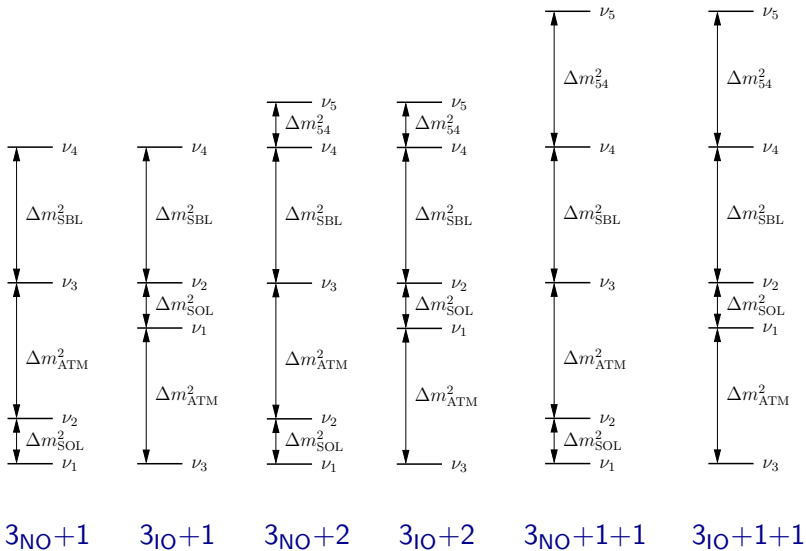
$\nu_5$ $\nu_5$

$\Delta m^2_{54}$ $\Delta m^2_{54}$

$\nu_5$ $\nu_5$

$\Delta m^2_{54}$ $\Delta m^2_{54}$

$\nu_4$ $\nu_4$ $\nu_4$ $\nu_4$ $\nu_4$ $\nu_4$

$\Delta m^2_{\rm SBL}$ $\Delta m^2_{\rm SBL}$ $\Delta m^2_{\rm SBL}$ $\Delta m^2_{\rm SBL}$ $\Delta m^2_{\rm SBL}$ $\Delta m^2_{\rm SBL}$

$\nu_3$ $\nu_2$ $\nu_3$ $\nu_2$ $\nu_3$ $\nu_2$

$\Delta m^2_{\rm SOL}$ $\Delta m^2_{\rm SOL}$ $\Delta m^2_{\rm SOL}$

$\nu_1$ $\nu_1$ $\nu_1$

$\Delta m^2_{\rm ATM}$ $\Delta m^2_{\rm ATM}$ $\Delta m^2_{\rm ATM}$ $\Delta m^2_{\rm ATM}$ $\Delta m^2_{\rm ATM}$ $\Delta m^2_{\rm ATM}$

$\nu_2$ $\nu_2$ $\nu_2$

$\Delta m^2_{\rm SOL}$ $\Delta m^2_{\rm SOL}$ $\Delta m^2_{\rm SOL}$

$\nu_1$ $\nu_3$ $\nu_1$ $\nu_3$ $\nu_1$ $\nu_3$

$3_{\rm NO}+1$ $3_{\rm IO}+1$ $3_{\rm NO}+2$ $3_{\rm IO}+2$ $3_{\rm NO}+1+1$ $3_{\rm IO}+1+1$